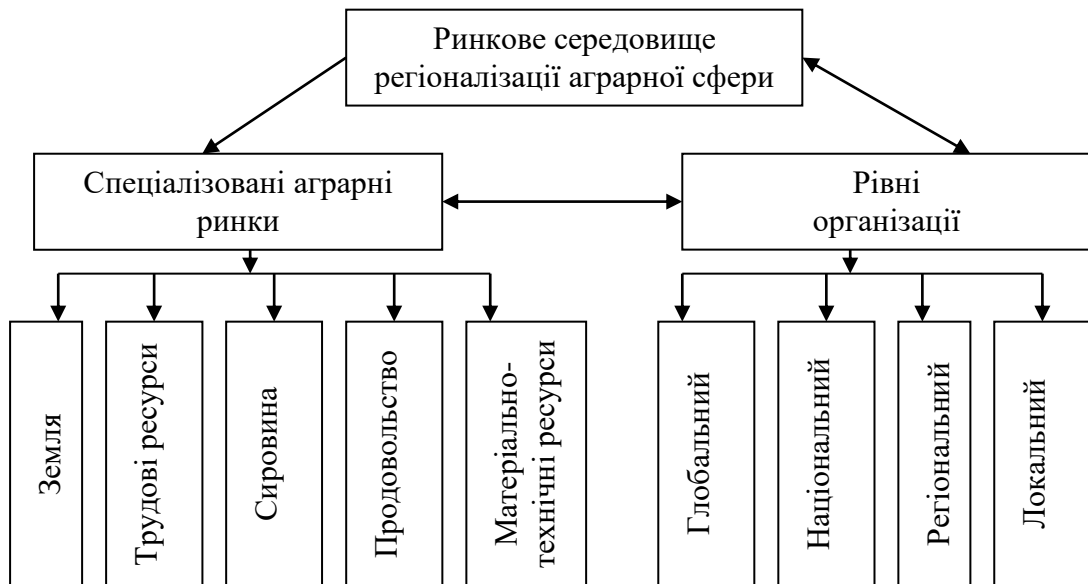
Ринкове середовище регіоналізації аграрної сфери

Спеціалізовані аграрні ринки

Рівні організації

Земля

Трудові ресурси

Сировина

Продовольство

Матеріально-технічні ресурси

Глобальний

Національний

Регіональний

Локальний